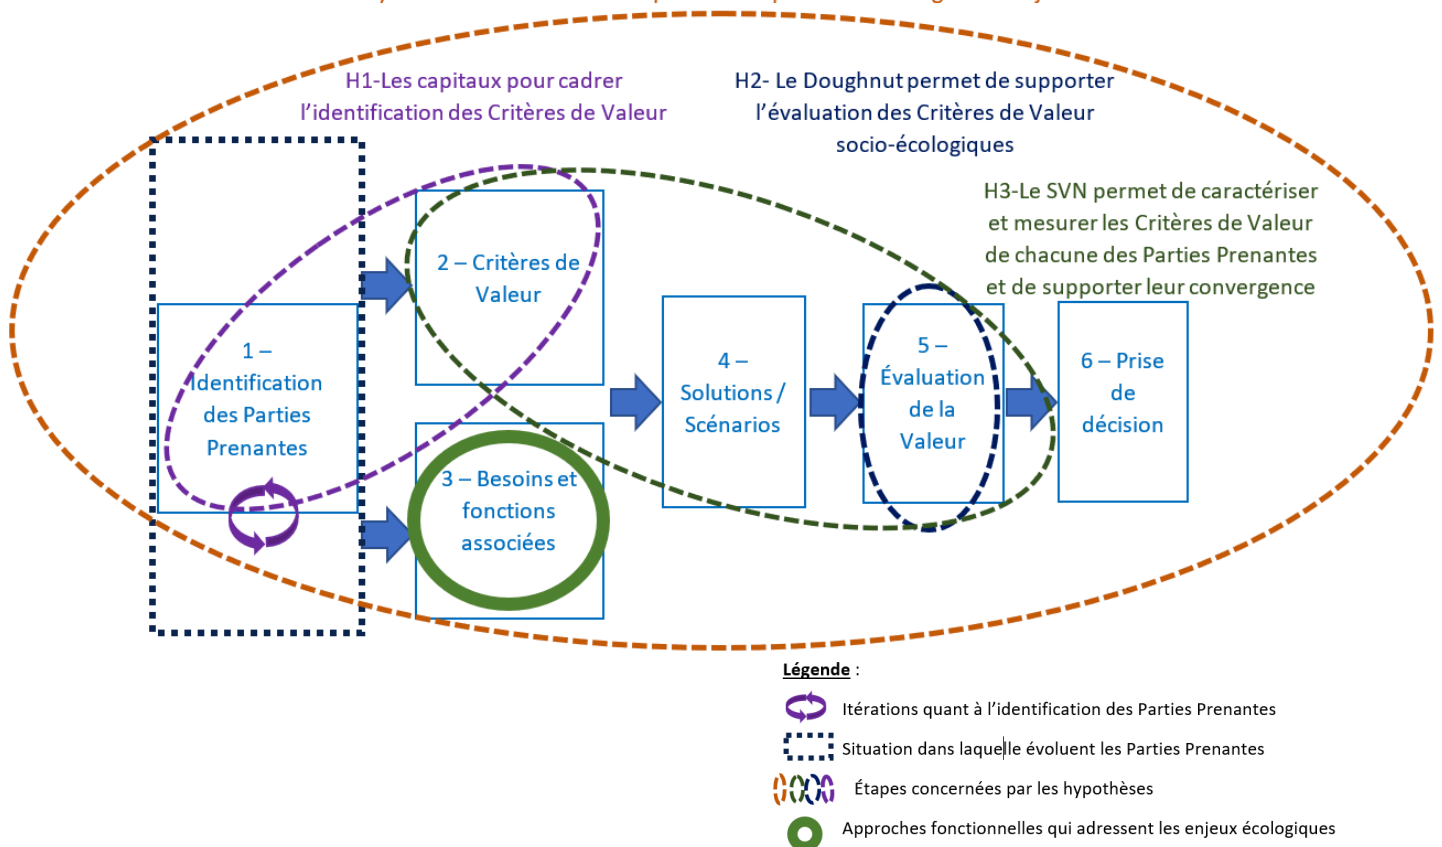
H1-Les capitaux pour cadrer l'identification des Critères de Valeur

H2- Le Doughnut permet de supporter l'évaluation des Critères de Valeur socio-écologiques

H3-Le SVN permet de caractériser et mesurer les Critères de Valeur de chacune des Parties Prenantes et de supporter leur convergence

1 – Identification des Parties Prenantes

2 – Critères de Valeur

3 – Besoins et fonctions associées

4 – Solutions / Scénarios

5 – Évaluation de la Valeur

6 – Prise de décision

Légende :

Itérations quant à l'identification des Parties Prenantes

Situation dans laquelle évoluent les Parties Prenantes

Étapes concernées par les hypothèses

Approches fonctionnelles qui adressent les enjeux écologiques